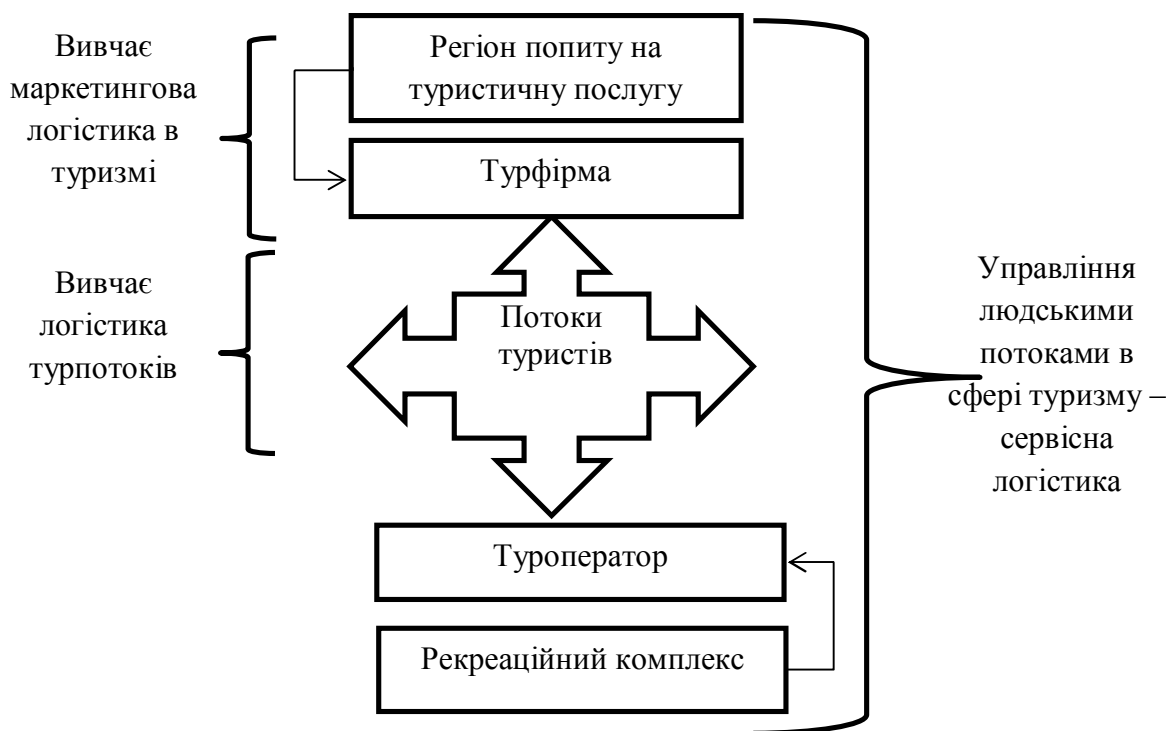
Вивчає маркетингова логістика в туризмі

Регіон попиту на туристичну послугу

Турфірма

Вивчає логістика турпотоків

Потоки туристів

Управління людськими потоками в сфері туризму – сервісна логістика

Туроператор

Рекреаційний комплекс